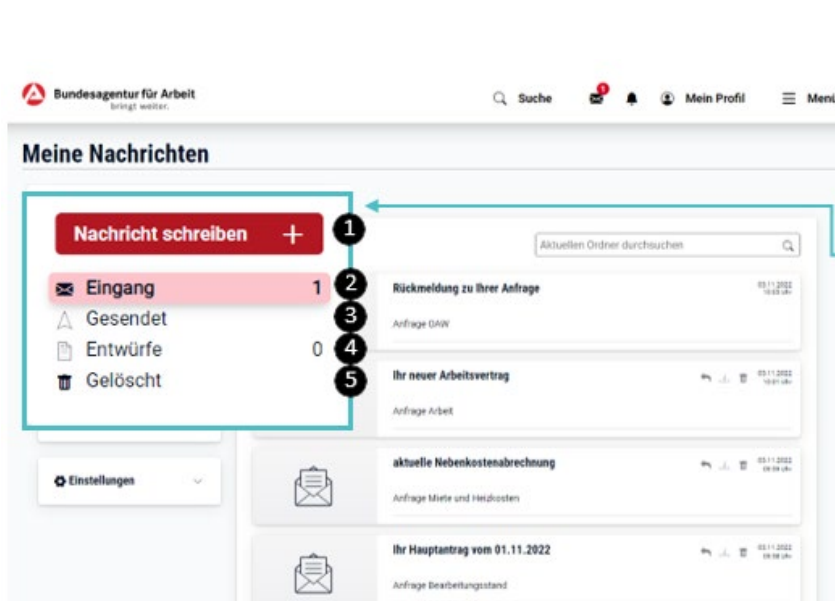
Bundesagentur für Arbeit
bringt weiter.

Suche
1
Mein Profil
Menü

Meine Nachrichten

Nachricht schreiben +
1
Eingang 1
2
Gesendet
3
Entwürfe 0
4
Gelöscht
5

Einstellungen

Aktuellen Ordner durchsuchen

Rückmeldung zu Ihrer Anfrage
03.11.2022
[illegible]
Anfrage DAW

Ihr neuer Arbeitsvertrag
03.11.2022
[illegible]
Anfrage Arbeit

aktuelle Nebenkostenabrechnung
03.11.2022
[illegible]
Anfrage Miete und Heizkosten

Ihr Hauptantrag vom 01.11.2022
03.11.2022
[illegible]
Anfrage Bearbeitungsstand